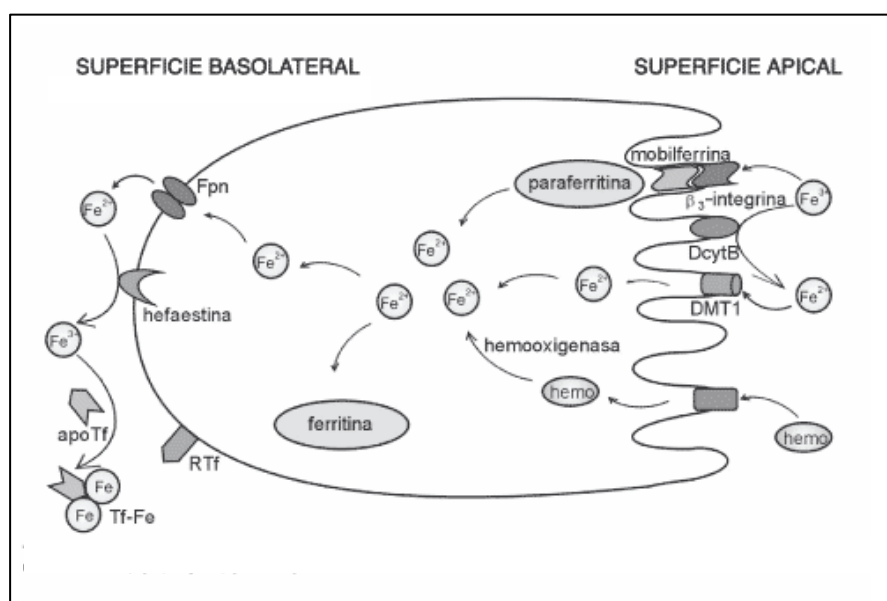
SUPERFICIE BASOLATERAL

SUPERFICIE APICAL

mobilferrina

paraferritina

$\beta_3$-integrina

Fpn

$Fe^{2+}$

$Fe^{3+}$

$Fe^{2+}$

$Fe^{2+}$

DcytB

$Fe^{2+}$

$Fe^{2+}$

$Fe^{2+}$

$Fe^{2+}$

DMT1

hefaestina

$Fe^{3+}$

hemooxigenasa

hemo

apoTf

ferritina

hemo

RTf

Fe

Fe

Tf-Fe